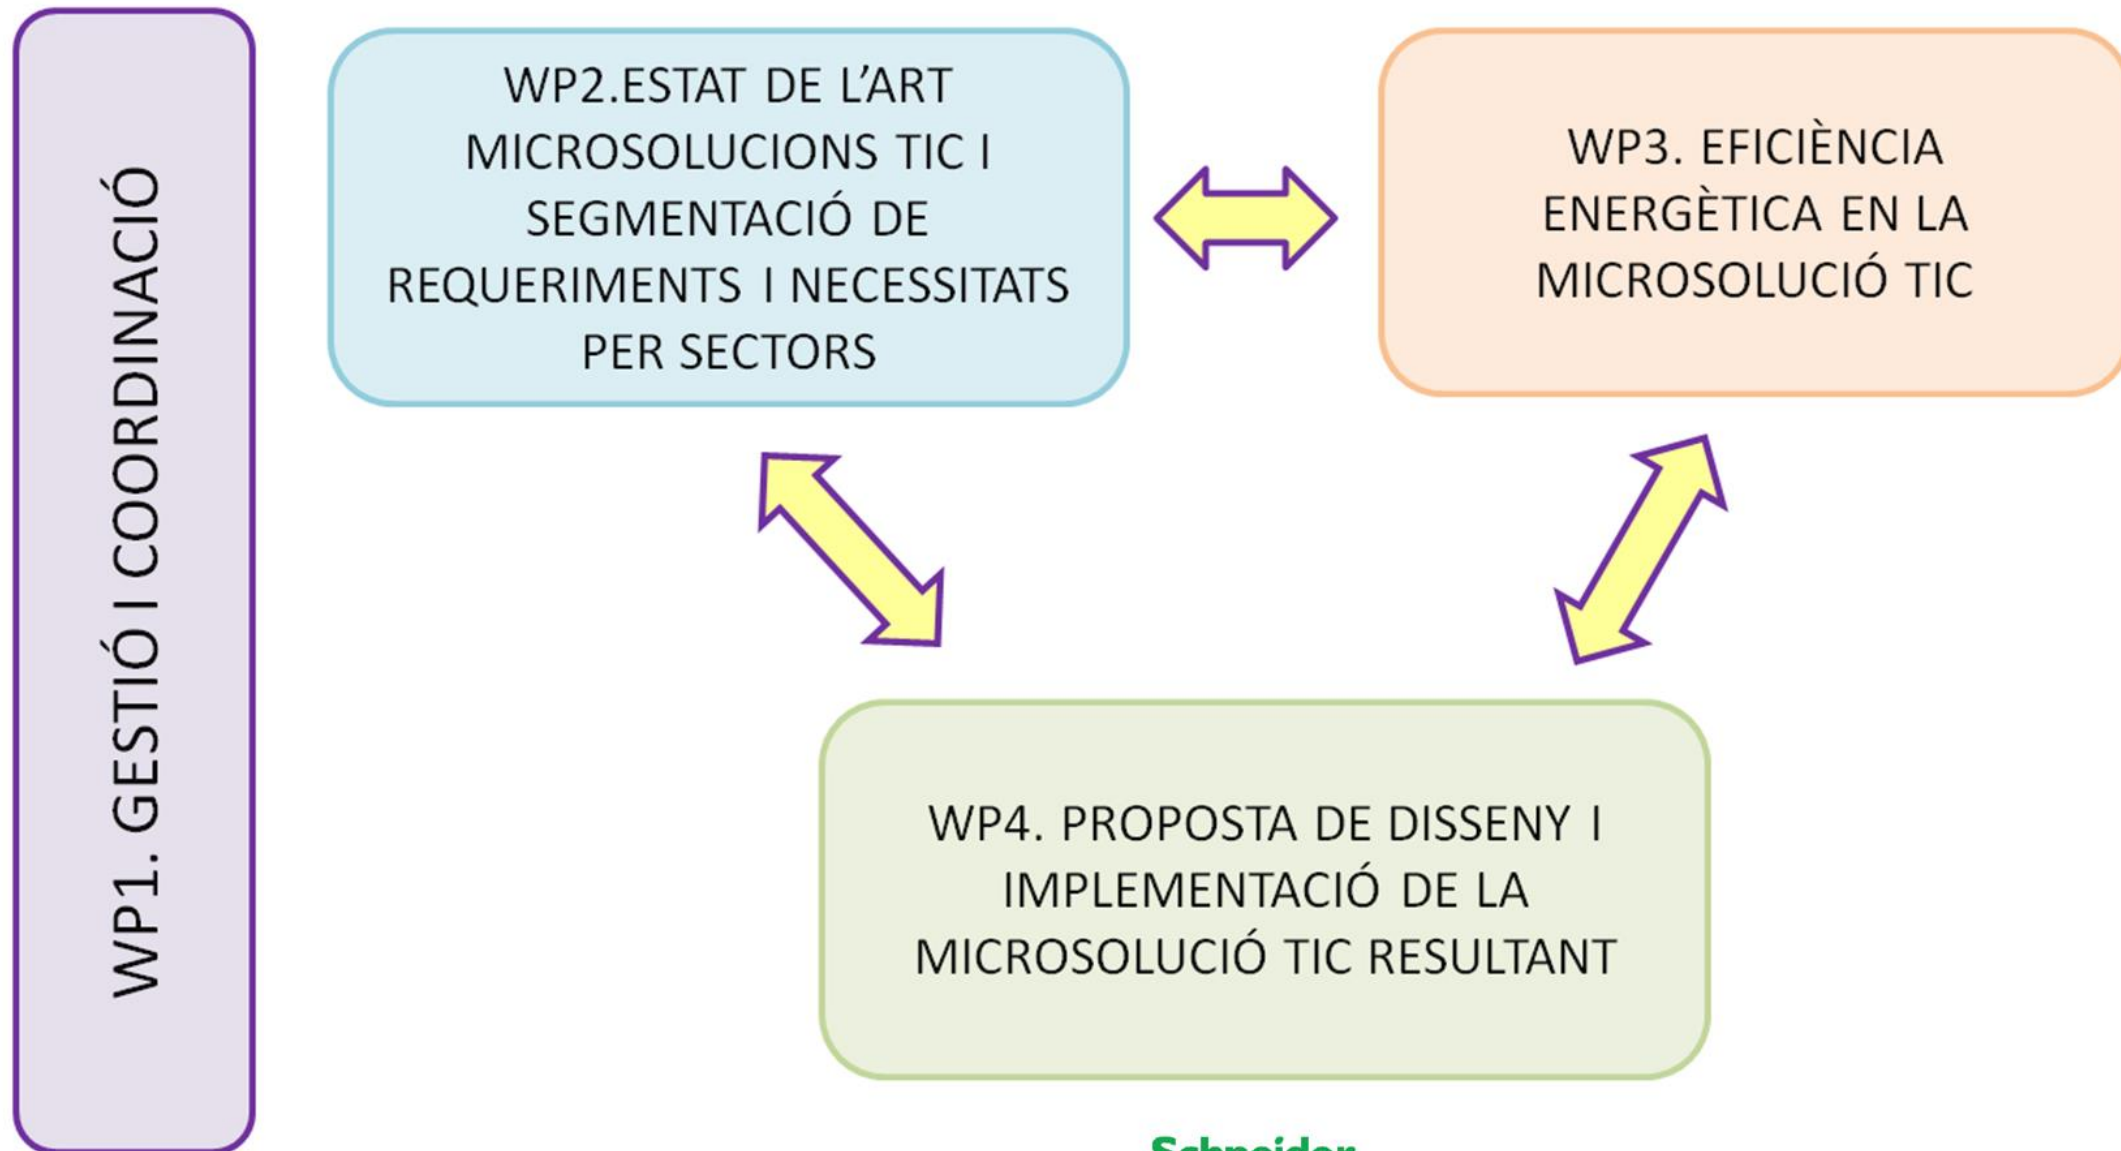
WP1. GESTIÓ I COORDINACIÓ

WP2.ESTAT DE L'ART MICROSOLUCIONS TIC I SEGMENTACIÓ DE REQUERIMENTS I NECESSITATS PER SECTORS

WP3. EFICIÈNCIA ENERGÈTICA EN LA MICROSOLUCIÓ TIC

WP4. PROPOSTA DE DISSENY I IMPLEMENTACIÓ DE LA MICROSOLUCIÓ TIC RESULTANT

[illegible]